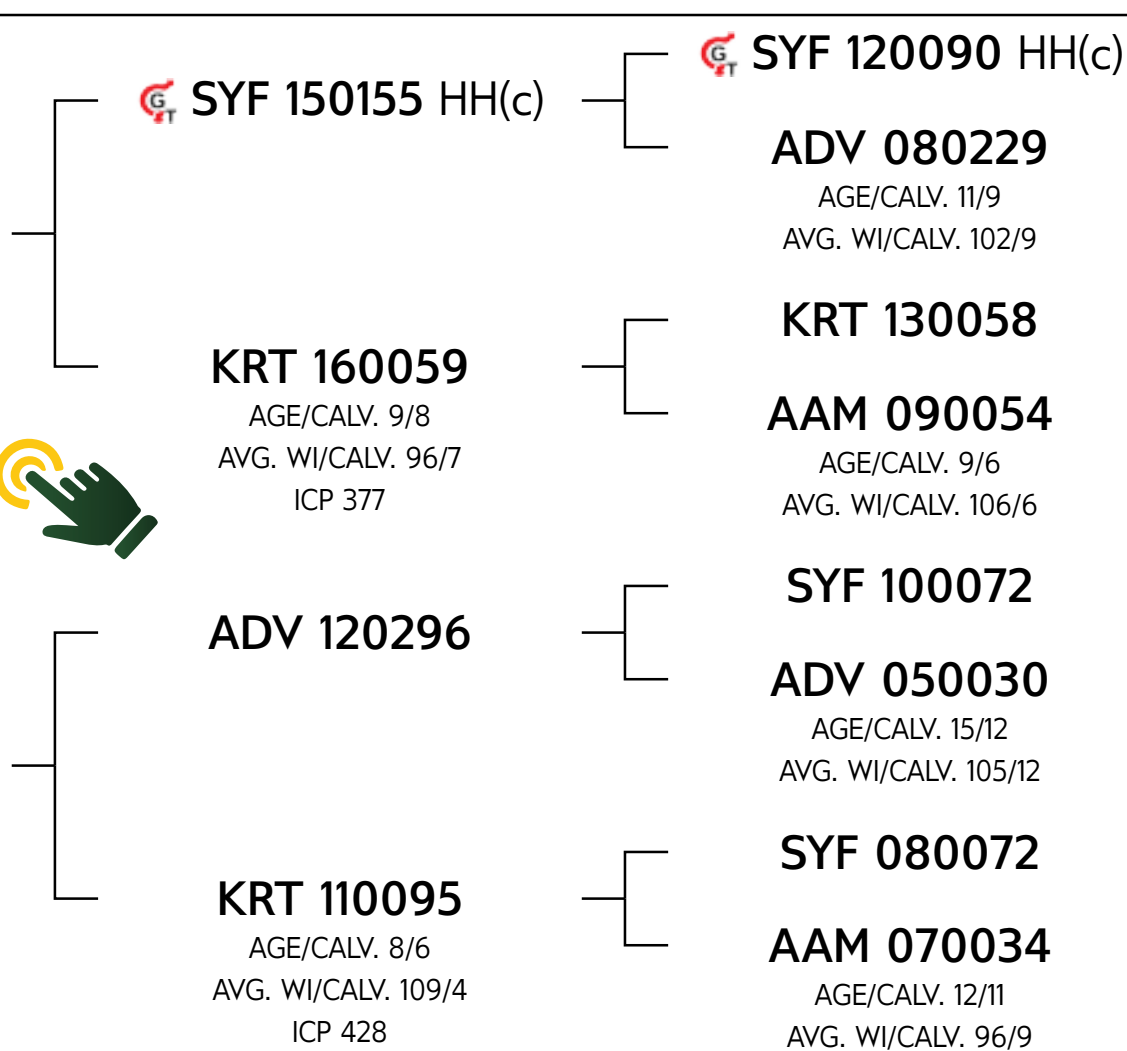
SYF 150155 HH(c)

SYF 120090 HH(c)

ADV 080229
AGE/CALV. 11/9
AVG. WI/CALV. 102/9

KRT 160059
AGE/CALV. 9/8
AVG. WI/CALV. 96/7
ICP 377

KRT 130058

AAM 090054
AGE/CALV. 9/6
AVG. WI/CALV. 106/6

ADV 120296

SYF 100072

ADV 050030
AGE/CALV. 15/12
AVG. WI/CALV. 105/12

KRT 110095
AGE/CALV. 8/6
AVG. WI/CALV. 109/4
ICP 428

SYF 080072

AAM 070034
AGE/CALV. 12/11
AVG. WI/CALV. 96/9